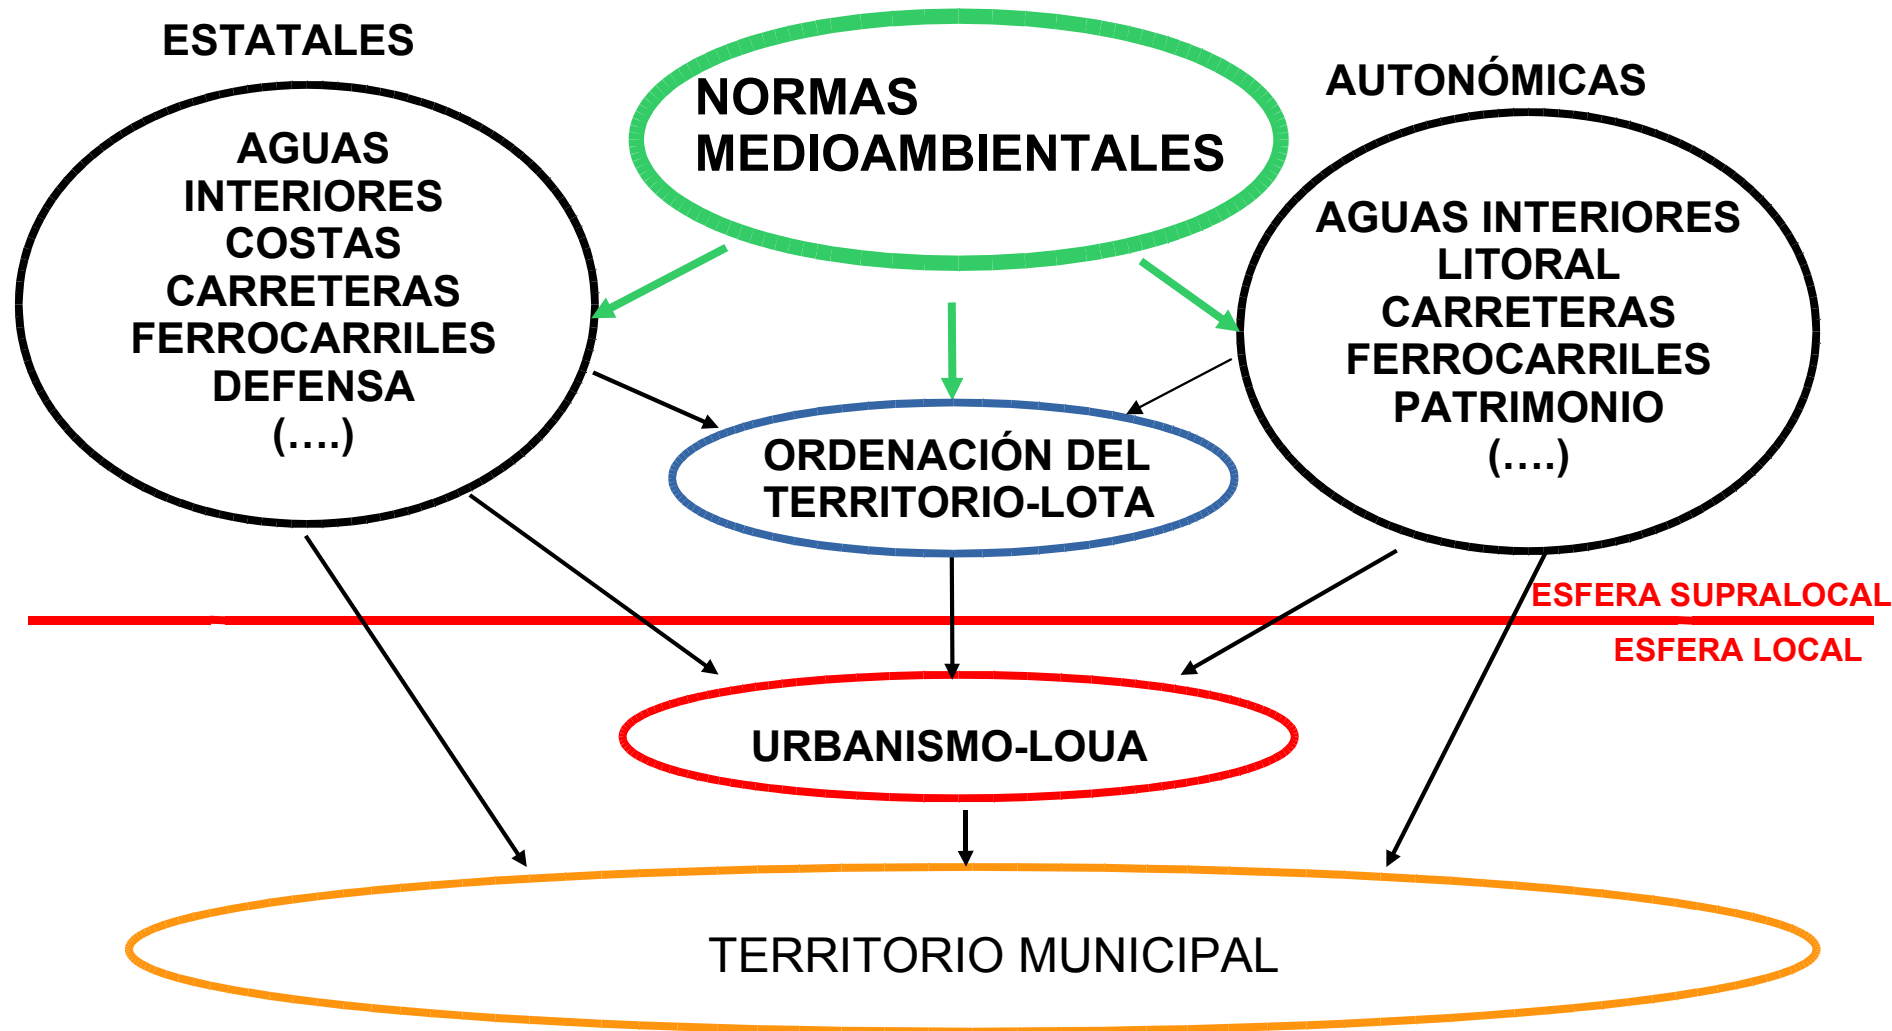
ESTATALES

AGUAS INTERIORES COSTAS CARRETERAS FERROCARRILES DEFENSA (….)

NORMAS MEDIOAMBIENTALES

AUTONÓMICAS

AGUAS INTERIORES LITORAL CARRETERAS FERROCARRILES PATRIMONIO (….)

ORDENACIÓN DEL TERRITORIO-LOTA

ESFERA SUPRALOCAL

ESFERA LOCAL

URBANISMO-LOUA

TERRITORIO MUNICIPAL